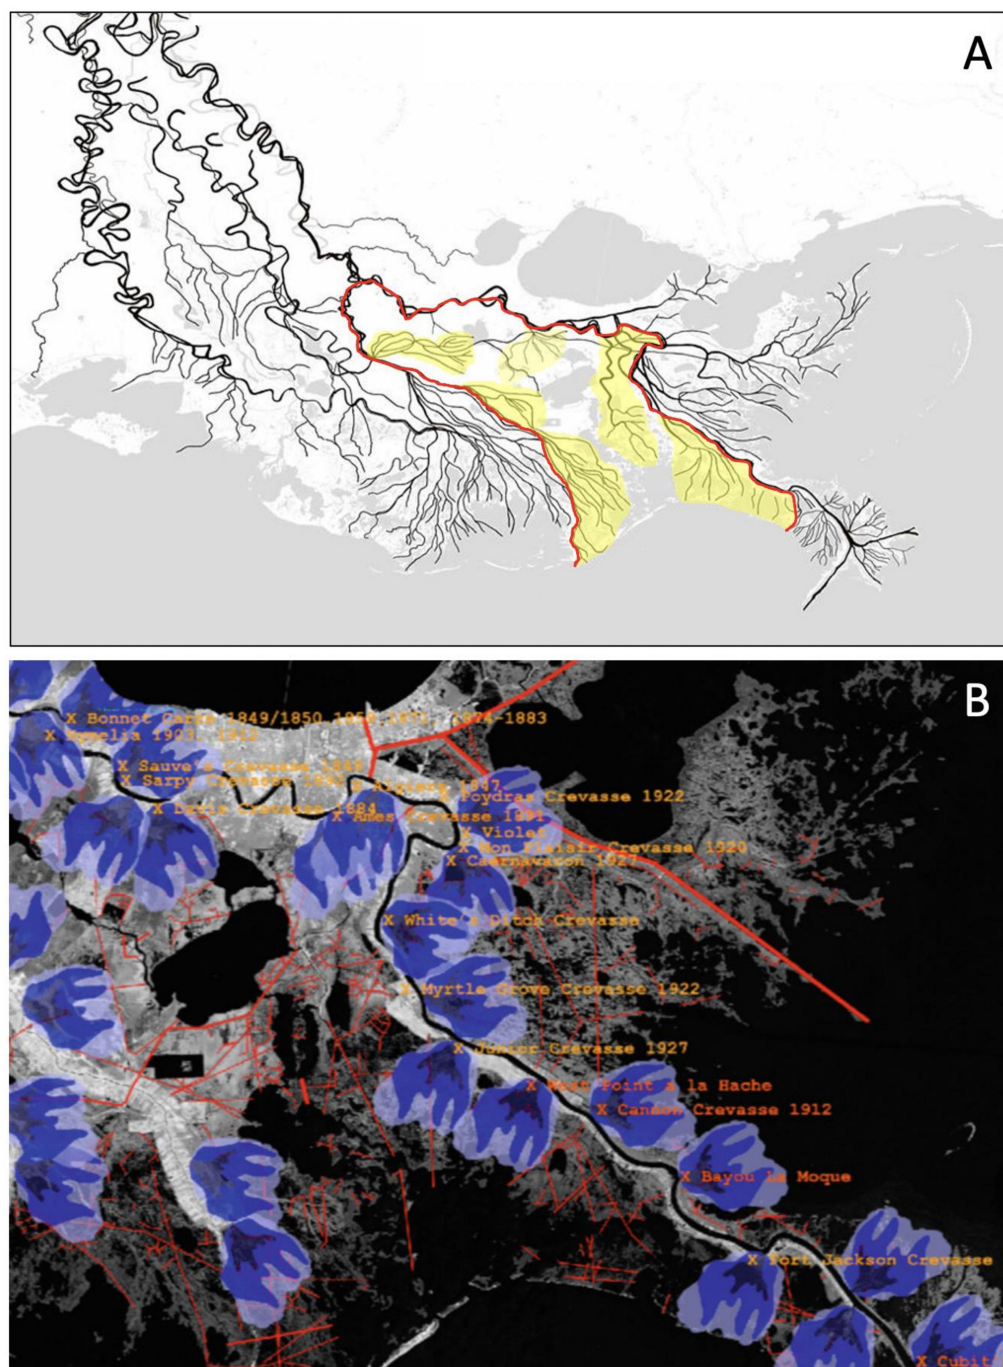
A

B

X Bonnet Carre 1849/1850,1859,1871, 1874-1883
X Hymelia 1903, 1912
X Sauve's Crevasse 1849
X Sarpy Crevasse 1892
X Davis Crevasse 1884
X Algiers 1847
X Poydras Crevasse 1922
X Ames Crevasse 1891
X Violet
X Mon Plaisir Crevasse 1920
X Caernarvon 1927
X White's Ditch Crevasse
X Myrtle Grove Crevasse 1922
X Junior Crevasse 1927
X West Point a la Hache
X Cannon Crevasse 1912
X Bayou La Moque
X Fort Jackson Crevasse
X Cubit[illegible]